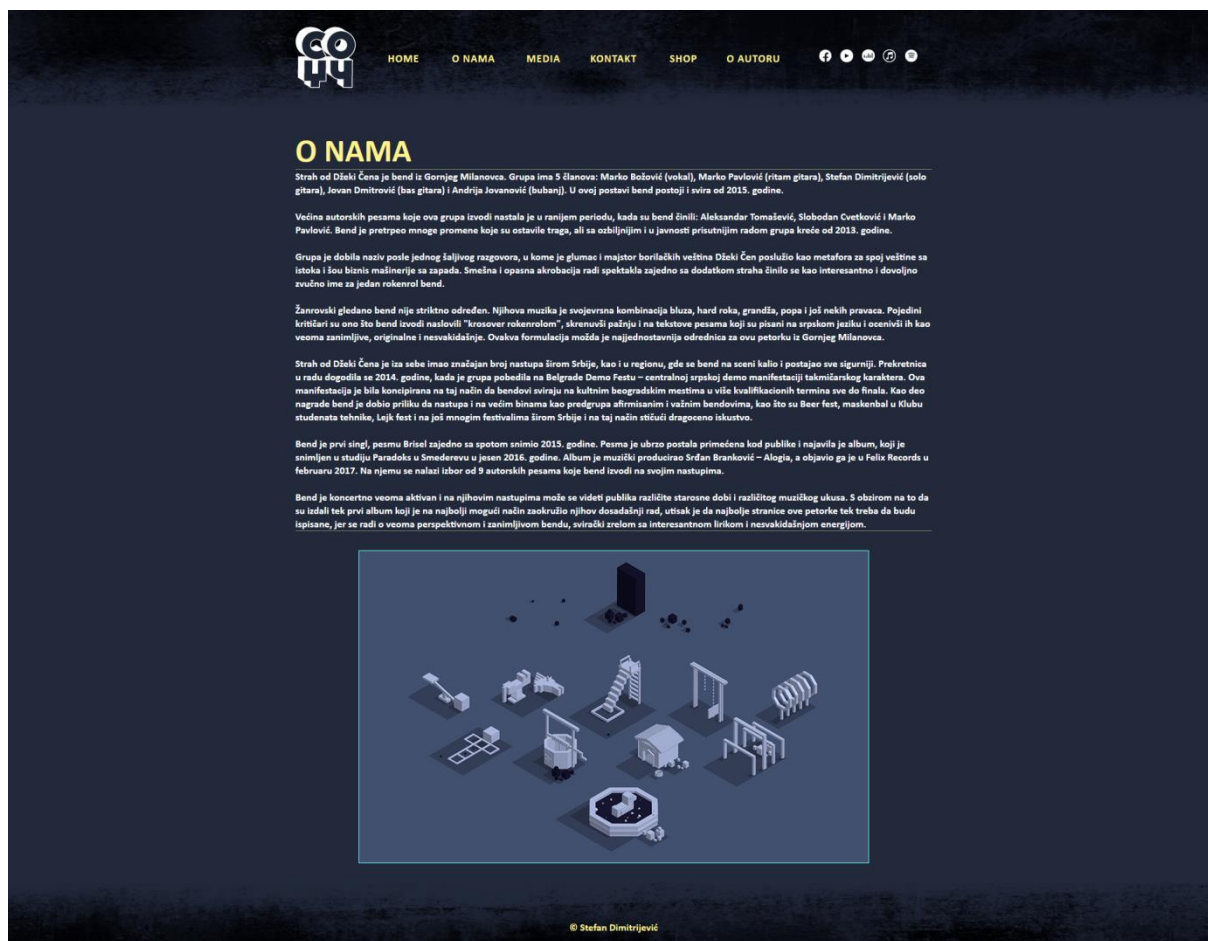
HOME O NAMA MEDIA KONTAKT SHOP O AUTORU

O NAMA

Strah od Džeki Čena je bend iz Gornjeg Milanovca. Grupa ima 5 članova: Marko Božović (vokal), Marko Pavlović (ritam gitara), Stefan Dimitrijević (solo gitara), Jovan Dmitrović (bas gitara) i Andrija Jovanović (bubanj). U ovoj postavi bend postoji i svira od 2015. godine.

Većina autorskih pesama koje ova grupa izvodi nastala je u ranijem periodu, kada su bend činili: Aleksandar Tomašević, Slobodan Cvetković i Marko Pavlović. Bend je pretrpeo mnoge promene koje su ostavile traga, ali sa ozbiljnijim i u javnosti prisutnijim radom grupa kreće od 2013. godine.

Grupa je dobila naziv posle jednog šaljivog razgovora, u kome je glumac i majstor borilačkih veština Džeki Čen poslužio kao metafora za spoj veštine sa istoka i šou biznis mašinerije sa zapada. Smešna i opasna akrobacija radi spektakla zajedno sa dodatkom straha činilo se kao interesantno i dovoljno zvučno ime za jedan rokenrol bend.

Žanrovski gledano bend nije striktno određen. Njihova muzika je svojevrsna kombinacija bluza, hard roka, grandža, popa i još nekih pravaca. Pojedini kritičari su ono što bend izvodi naslovili "krosover rokenrolom", skrenuvši pažnju i na tekstove pesama koji su pisani na srpskom jeziku i ocenivši ih kao veoma zanimljive, originalne i nesvakidašnje. Ovakva formulacija možda je najjednostavnija odrednica za ovu petorku iz Gornjeg Milanovca.

Strah od Džeki Čena je iza sebe imao značajan broj nastupa širom Srbije, kao i u regionu, gde se bend na sceni kalio i postajao sve sigurniji. Prekretnica u radu dogodila se 2014. godine, kada je grupa pobedila na Belgrade Demo Festu – centralnoj srpskoj demo manifestaciji takmičarskog karaktera. Ova manifestacija je bila koncipirana na taj način da bendovi sviraju na kultnim beogradskim mestima u više kvalifikacionih termina sve do finala. Kao deo nagrade bend je dobio priliku da nastupa i na većim binama kao predgrupa afirmisanim i važnim bendovima, kao što su Beer fest, maskenbal u Klubu studenata tehnike, Lejk fest i na još mnogim festivalima širom Srbije i na taj način stičući dragoceno iskustvo.

Bend je prvi singl, pesmu Brisel zajedno sa spotom snimio 2015. godine. Pesma je ubrzo postala primećena kod publike i najavila je album, koji je snimljen u studiju Paradoks u Smederevu u jesen 2016. godine. Album je muzički producirao Srđan Branković – Alogia, a objavio ga je u Felix Records u februaru 2017. Na njemu se nalazi izbor od 9 autorskih pesama koje bend izvodi na svojim nastupima.

Bend je koncertno veoma aktivan i na njihovim nastupima može se videti publika različite starosne dobi i različitog muzičkog ukusa. S obzirom na to da su izdali tek prvi album koji je na najbolji mogući način zaokružio njihov dosadašnji rad, utisak je da najbolje stranice ove petorke tek treba da budu ispisane, jer se radi o veoma perspektivnom i zanimljivom bendu, svirački zrelom sa interesantnom lirikom i nesvakidašnjom energijom.

© Stefan Dimitrijević